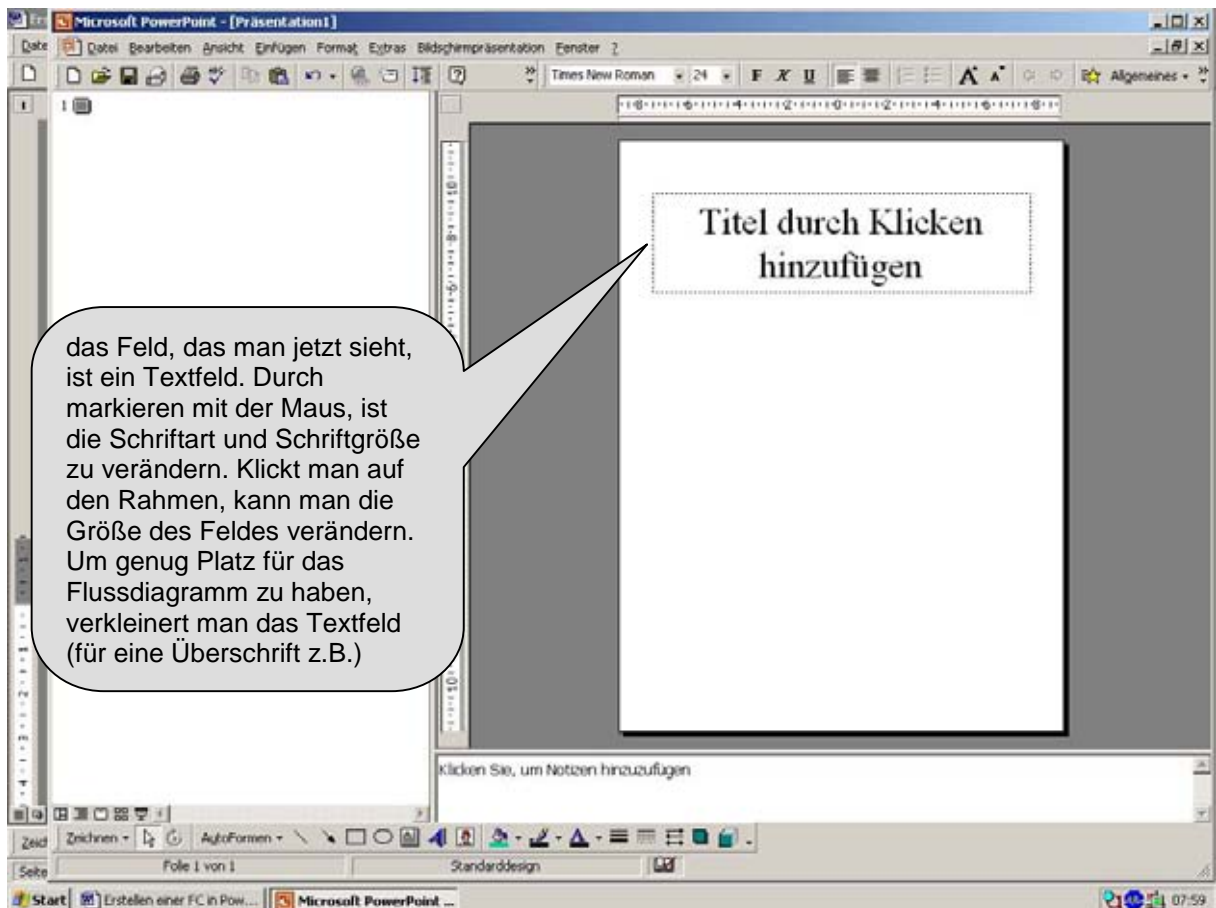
Microsoft PowerPoint - [Präsentation1]

Date

Datei Bearbeiten Ansicht Einfügen Format Extras Bildschirmpräsentation Fenster ?

Times New Roman 24 F K U Allgemeines

1

Titel durch Klicken hinzufügen

das Feld, das man jetzt sieht, ist ein Textfeld. Durch markieren mit der Maus, ist die Schriftart und Schriftgröße zu verändern. Klickt man auf den Rahmen, kann man die Größe des Feldes verändern. Um genug Platz für das Flussdiagramm zu haben, verkleinert man das Textfeld (für eine Überschrift z.B.)

Klicken Sie, um Notizen hinzuzufügen

Zeic Zeichnen AutoFormen

Seite Folie 1 von 1 Standarddesign

Start Erstellen einer FC in Pow... Microsoft PowerPoint ... 07:59